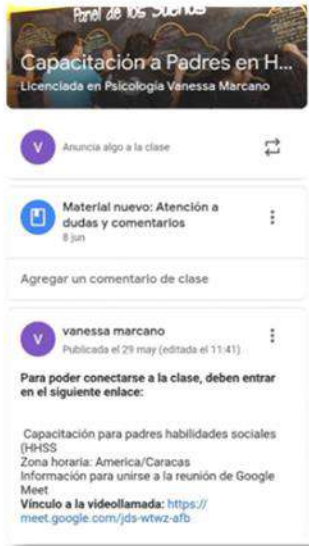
Panel de los Sueños

Capacitación a Padres en H...

Licenciada en Psicología Vanessa Marcano

V Anuncia algo a la clase

Material nuevo: Atención a dudas y comentarios

8 jun

Agregar un comentario de clase

V vanessa marcano

Publicada el 29 may (editada el 11:41)

Para poder conectarse a la clase, deben entrar en el siguiente enlace:

Capacitación para padres habilidades sociales (HHSS

Zona horaria: America/Caracas

Información para unirse a la reunión de Google Meet

Vínculo a la videollamada: https://meet.google.com/jds-wtwz-afb